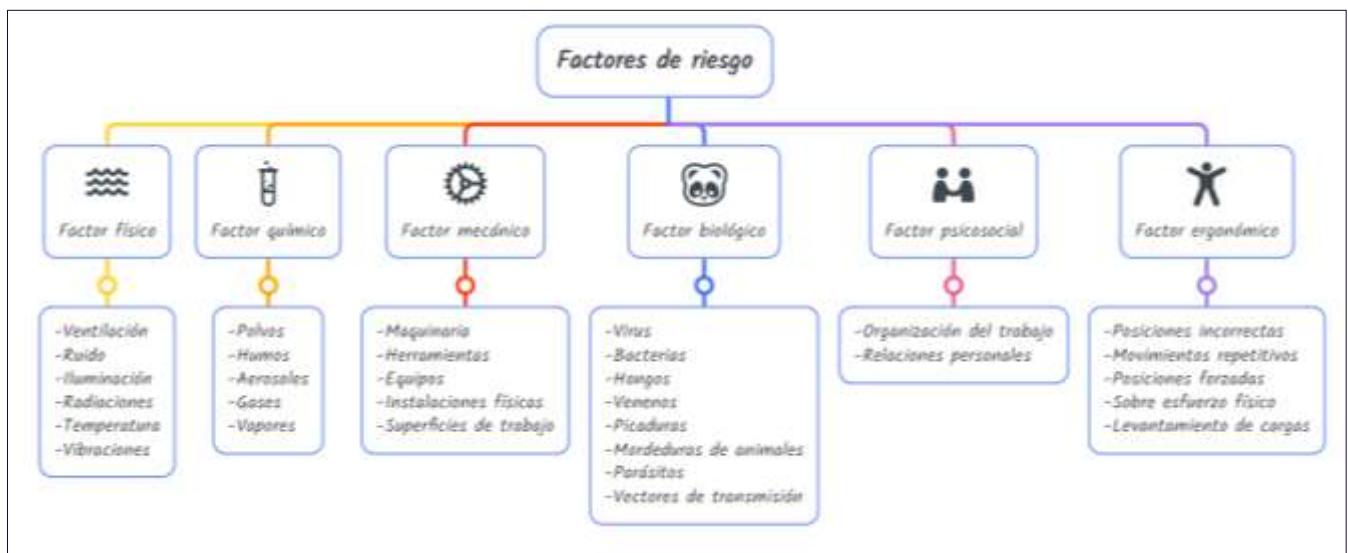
Factores de riesgo

Factor físico

-Ventilación
-Ruido
-Iluminación
-Radiaciones
-Temperatura
-Vibraciones

Factor químico

-Polvos
-Humos
-Aerosoles
-Gases
-Vapores

Factor mecánico

-Maquinaria
-Herramientas
-Equipos
-Instalaciones físicas
-Superficies de trabajo

Factor biológico

-Virus
-Bacterias
-Hongos
-Venenos
-Picaduras
-Mordeduras de animales
-Parásitos
-Vectores de transmisión

Factor psicosocial

-Organización del trabajo
-Relaciones personales

Factor ergonómico

-Posiciones incorrectas
-Movimientos repetitivos
-Posiciones forzadas
-Sobre esfuerzo físico
-Levantamiento de cargas